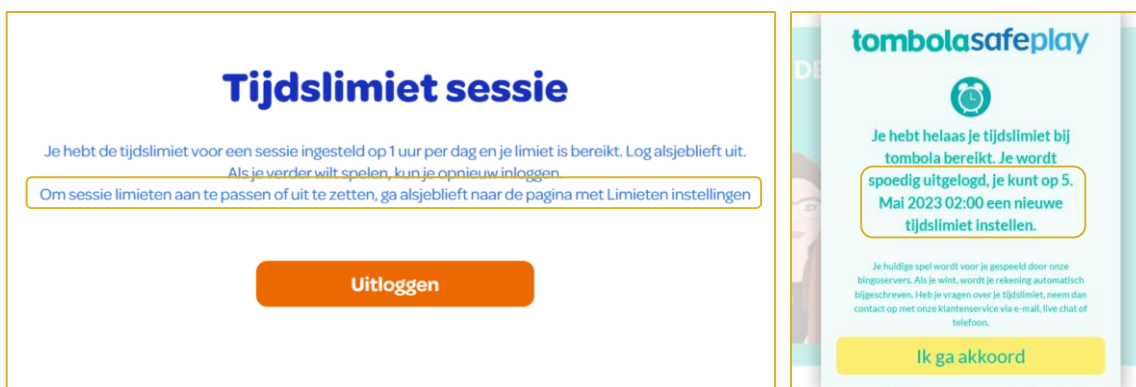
Tijdslimiet sessie

Je hebt de tijdslimiet voor een sessie ingesteld op 1 uur per dag en je limiet is bereikt. Log alsjeblieft uit. Als je verder wilt spelen, kun je opnieuw inloggen.
Om sessie limieten aan te passen of uit te zetten, ga alsjeblieft naar de pagina met Limieten instellingen

Uitloggen

DE

tombolasafeplay

Je hebt helaas je tijdslimiet bij tombola bereikt. Je wordt spoedig uitgelogd, je kunt op 5. Mai 2023 02:00 een nieuwe tijdslimiet instellen.

Je huidige spel wordt voor je gespeeld door onze bingoservers. Als je wint, wordt je rekening automatisch bijgeschreven. Heb je vragen over je tijdslimiet, neem dan contact op met onze klantenservice via e-mail, live chat of telefoon.

Ik ga akkoord